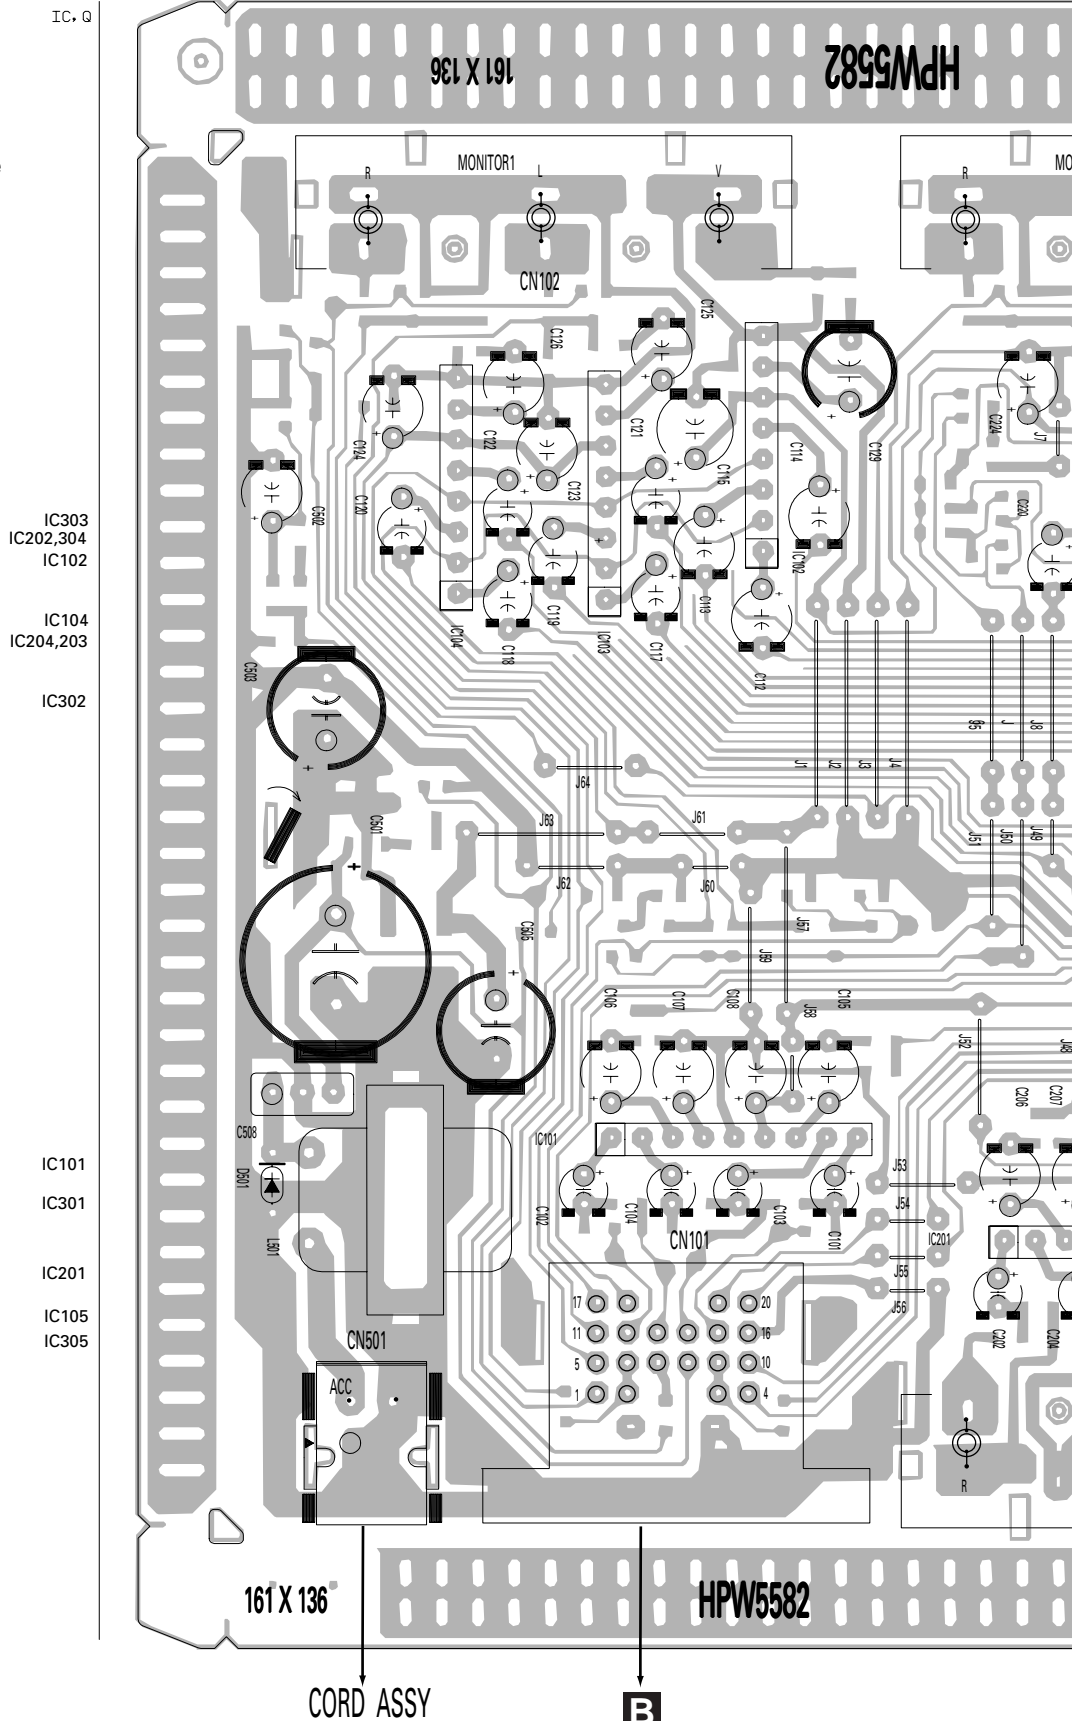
IC, Q

IC303
IC202,304
IC102

IC104
IC204,203

IC302

IC101

IC301

IC201

IC105
IC305

161 X 136
HPW5582

MONITOR1
R
L
V
CN102
R
MO

C125
C126
C124
C122
C121
C116
C114
C129
C224
J7
C502
C120
C123
IC102
C220
C119
C113
IC104
C118
IC103
C117
C12
C503
J6
J
J8
J64
J1
J2
J3
J4
C501
J63
J61
J51
J50
J49
J62
J60
C505
J57
J59
C106
C107
C108
C105
J58
J52
J48
C206
C207
C508
IC101
D501
J53
C102
C104
C103
C101
J54
L501
CN101
IC201
J55
J56
17
20
11
16
5
10
1
4
C202
C204
CN501
ACC
R

161 X 136
HPW5582

CORD ASSY
B